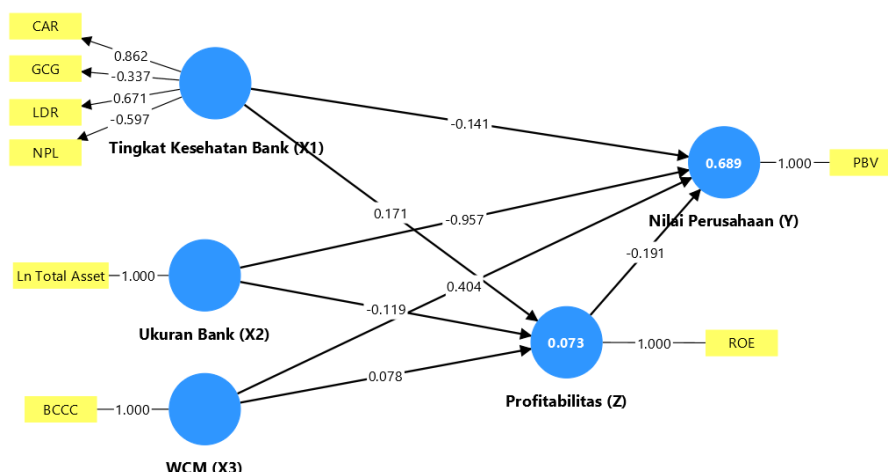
CAR
GCG
LDR
NPL
0.862
-0.337
0.671
-0.597
Tingkat Kesehatan Bank (X1)
-0.141
0.689
1.000
PBV
Nilai Perusahaan (Y)
0.171
-0.957
Ln Total Asset
1.000
0.404
-0.191
Ukuran Bank (X2)
-0.119
0.073
1.000
ROE
0.078
BCCC
1.000
Profitabilitas (Z)
WCM (X3)